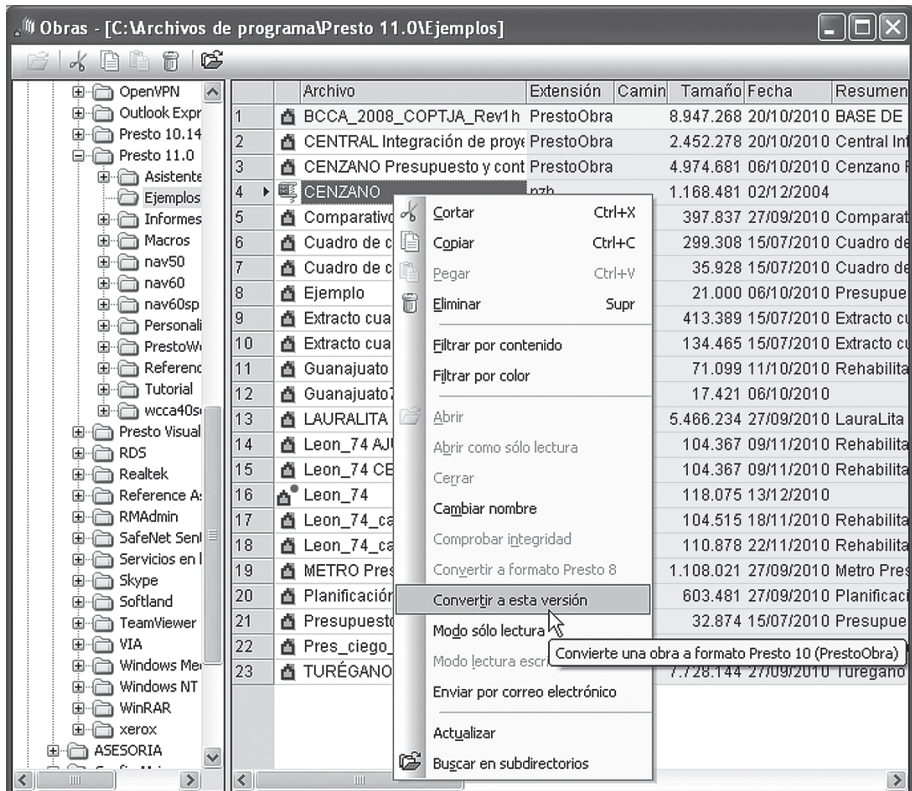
Obras - [C:\Archivos de programa\Presto 11.0\Ejemplos]

OpenVPN
Outlook Expr
Presto 10.14
Presto 11.0
Asistente
Ejemplos
Informes
Macros
nav50
nav60
nav60sp
Personali
PrestoW
Referenc
Tutorial
wcca40s
Presto Visual
RDS
Realtek
Reference A
RMAdmin
SafeNet Sen
Servicios en l
Skype
Softland
TeamViewer
VIA
Windows Me
Windows NT
WinRAR
xerox
ASESORIA

| | Archivo | Extensión | Camin | Tamaño | Fecha | Resumen |
|---|---|---|---|---|---|---|
| 1 | BCCA_2008_COPTJA_Rev1h | PrestoObra | | 8.947.268 | 20/10/2010 | BASE DE |
| 2 | CENTRAL Integración de proye | PrestoObra | | 2.452.278 | 20/10/2010 | Central Int |
| 3 | CENZANO Presupuesto y cont | PrestoObra | | 4.974.681 | 06/10/2010 | Cenzano F |
| 4 | CENZANO | pzh | | 1.168.481 | 02/12/2004 | |
| 5 | Comparativo | | | 397.837 | 27/09/2010 | Comparat |
| 6 | Cuadro de c | | | 299.308 | 15/07/2010 | Cuadro de |
| 7 | Cuadro de c | | | 35.928 | 15/07/2010 | Cuadro de |
| 8 | Ejemplo | | | 21.000 | 06/10/2010 | Presupue |
| 9 | Extracto cua | | | 413.389 | 15/07/2010 | Extracto c |
| 10 | Extracto cua | | | 134.465 | 15/07/2010 | Extracto c |
| 11 | Guanajuato | | | 71.099 | 11/10/2010 | Rehabilita |
| 12 | Guanajuato7 | | | 17.421 | 06/10/2010 | |
| 13 | LAURALITA | | | 5.466.234 | 27/09/2010 | LauraLita |
| 14 | Leon_74 AJ | | | 104.367 | 09/11/2010 | Rehabilita |
| 15 | Leon_74 CE | | | 104.367 | 09/11/2010 | Rehabilita |
| 16 | Leon_74 | | | 118.075 | 13/12/2010 | |
| 17 | Leon_74_ca | | | 104.515 | 18/11/2010 | Rehabilita |
| 18 | Leon_74_ca | | | 110.878 | 22/11/2010 | Rehabilita |
| 19 | METRO Pres | | | 1.108.021 | 27/09/2010 | Metro Pres |
| 20 | Planificación | | | 603.481 | 27/09/2010 | Planificaci |
| 21 | Presupuesto | | | 32.874 | 15/07/2010 | Presupue |
| 22 | Pres_ciego_ | | | | | |
| 23 | TURÉGANO | | | 7.728.144 | 27/09/2010 | Turégano |

Cortar Ctrl+X
Copiar Ctrl+C
Pegar Ctrl+V
Eliminar Supr
Filtrar por contenido
Filtrar por color
Abrir
Abrir como sólo lectura
Cerrar
Cambiar nombre
Comprobar integridad
Convertir a formato Presto 8
Convertir a esta versión
Modo sólo lectura
Modo lectura escr
Enviar por correo electrónico
Actualizar
Buscar en subdirectorios

Convierte una obra a formato Presto 10 (PrestoObra)